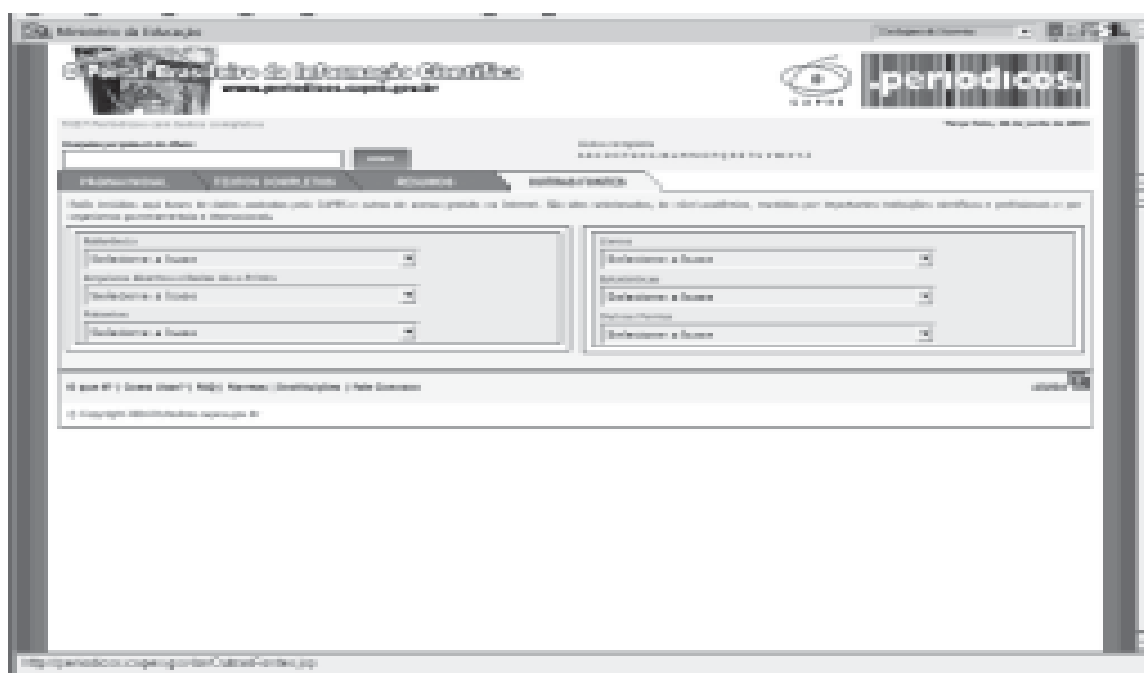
Ministério da Educação

Portal Brasileiro de Informação Científica
www.periodicos.capes.gov.br

.periodicos.

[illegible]

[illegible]

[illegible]

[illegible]

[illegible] | TEXTOS COMPLETOS | RESUMOS | OUTRAS FONTES

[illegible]

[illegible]
Selecione a Busca
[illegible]
Selecione a Busca
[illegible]
Selecione a Busca

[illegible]
Selecione a Busca
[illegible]
Selecione a Busca
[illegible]
Selecione a Busca

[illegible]

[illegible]

http://periodicos.capes.gov.br/OutrasFontes.jsp